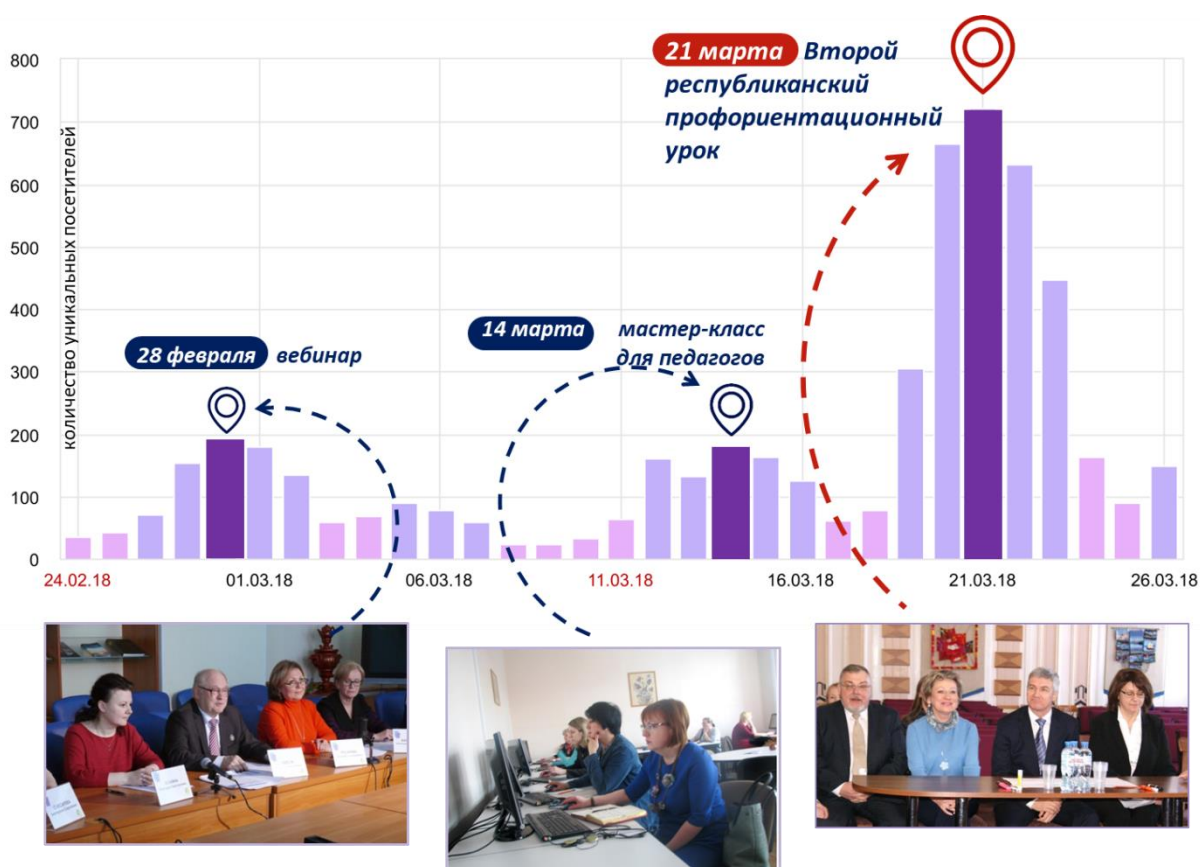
21 марта Второй республиканский профориентационный урок

800
700
600
500
400
300
200
100
0

количество уникальных посетителей

28 февраля вебинар

14 марта мастер-класс для педагогов

24.02.18
01.03.18
06.03.18
11.03.18
16.03.18
21.03.18
26.03.18